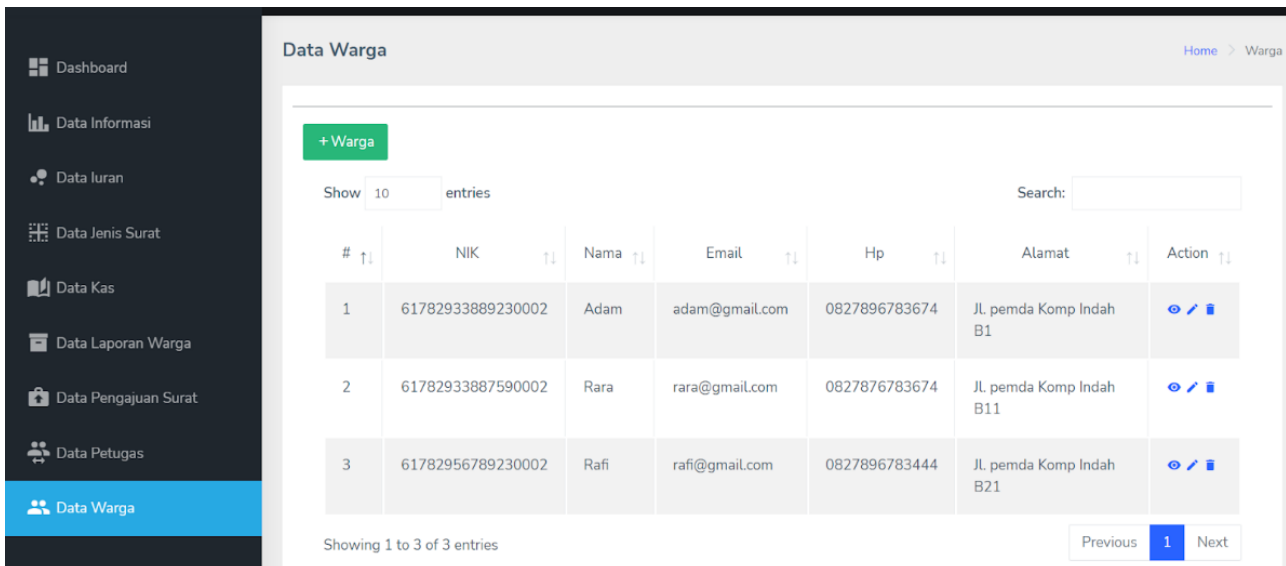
Dashboard
Data Informasi
Data Iuran
Data Jenis Surat
Data Kas
Data Laporan Warga
Data Pengajuan Surat
Data Petugas
Data Warga

Data Warga

Home > Warga

+ Warga

Show 10 entries

Search:

| # | NIK | Nama | Email | Hp | Alamat | Action |
|---|---|---|---|---|---|---|
| 1 | 61782933889230002 | Adam | adam@gmail.com | 0827896783674 | Jl. pemda Komp Indah B1 | |
| 2 | 61782933887590002 | Rara | rara@gmail.com | 0827876783674 | Jl. pemda Komp Indah B11 | |
| 3 | 61782956789230002 | Rafi | rafi@gmail.com | 0827896783444 | Jl. pemda Komp Indah B21 | |

Showing 1 to 3 of 3 entries

Previous 1 Next